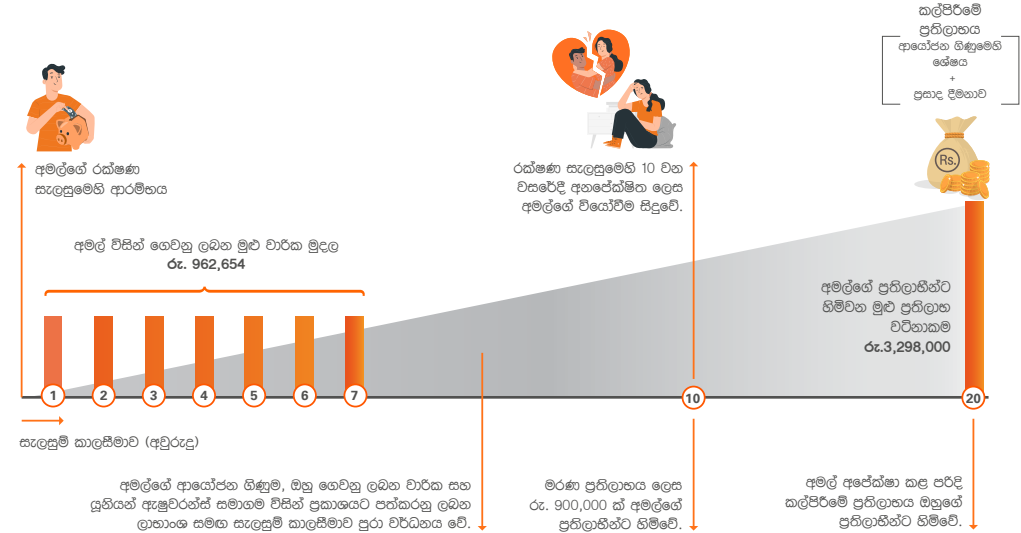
කල්පිරීමේ ප්‍රතිලාභය

ආයෝජන ගිණුමෙහි ශේෂය
+
ප්‍රසාද දීමනාව

අමල්ගේ රක්ෂණ සැලසුමෙහි ආරම්භය

රක්ෂණ සැලසුමෙහි 10 වන වසරේදී අනපේක්ෂිත ලෙස අමල්ගේ වියෝවීම සිදුවේ.

Rs.

අමල් විසින් ගෙවනු ලබන මුළු වාරික මුදල
රු. 962,654

අමල්ගේ ප්‍රතිලාභීන්ට හිමිවන මුළු ප්‍රතිලාභ වටිනාකම
රු.3,298,000

1 2 3 4 5 6 7 10 20

සැලසුම් කාලසීමාව (අවුරුදු)

අමල්ගේ ආයෝජන ගිණුම, ඔහු ගෙවනු ලබන වාරික සහ යූනියන් ඇෂුවරන්ස් සමාගම විසින් ප්‍රකාශයට පත්කරනු ලබන ලාභාංශ සමඟ සැලසුම් කාලසීමාව පුරා වර්ධනය වේ.

මරණ ප්‍රතිලාභය ලෙස රු. 900,000 ක් අමල්ගේ ප්‍රතිලාභීන්ට හිමිවේ.

අමල් අපේක්ෂා කළ පරිදි කල්පිරීමේ ප්‍රතිලාභය ඔහුගේ ප්‍රතිලාභීන්ට හිමිවේ.